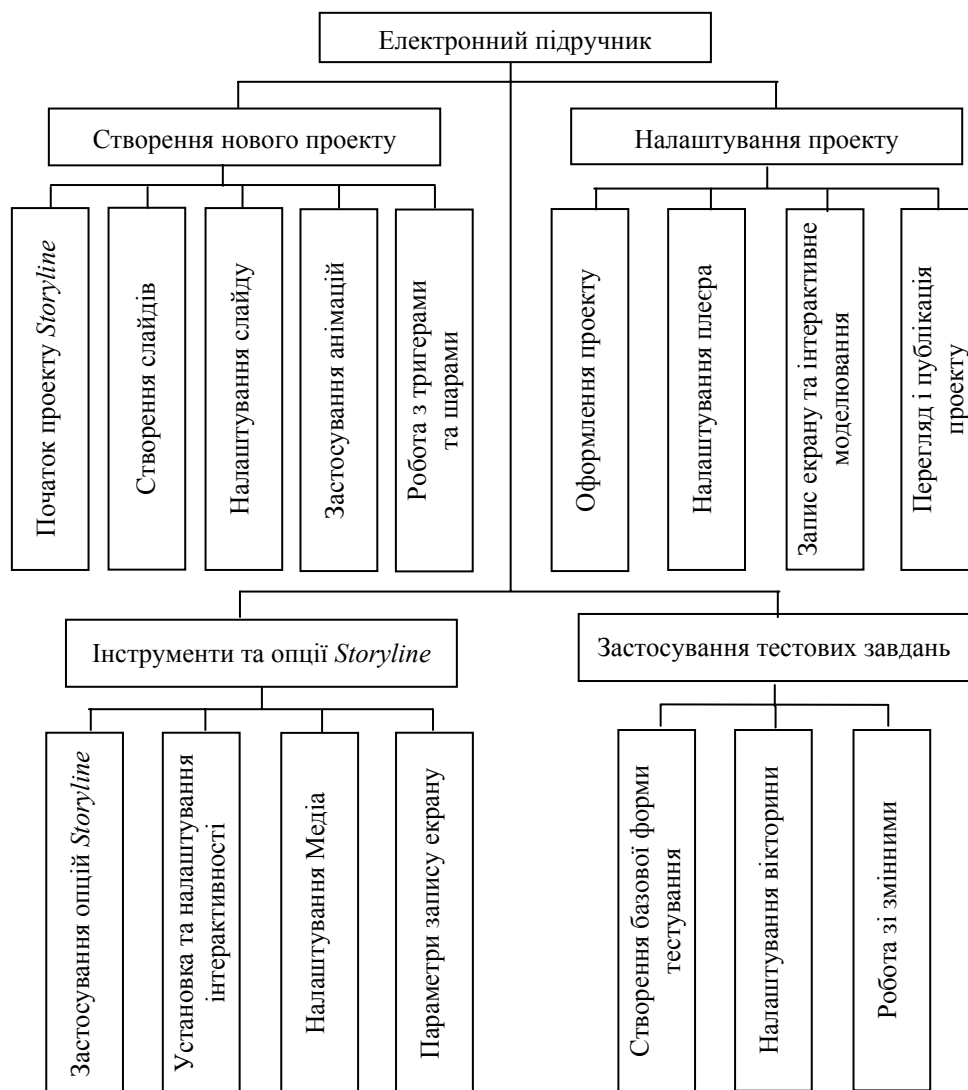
Електронний підручник

Створення нового проекту

Початок проекту *Storyline*

Створення слайдів

Налаштування слайду

Застосування анімацій

Робота з тригерами та шарами

Налаштування проекту

Оформлення проекту

Налаштування плеєра

Запис екрану та інтерактивне моделювання

Перегляд і публікація проекту

Інструменти та опції *Storyline*

Застосування опцій *Storyline*

Установка та налаштування інтерактивності

Налаштування Медіа

Параметри запису екрану

Застосування тестових завдань

Створення базової форми тестування

Налаштування вікторини

Робота зі змінними